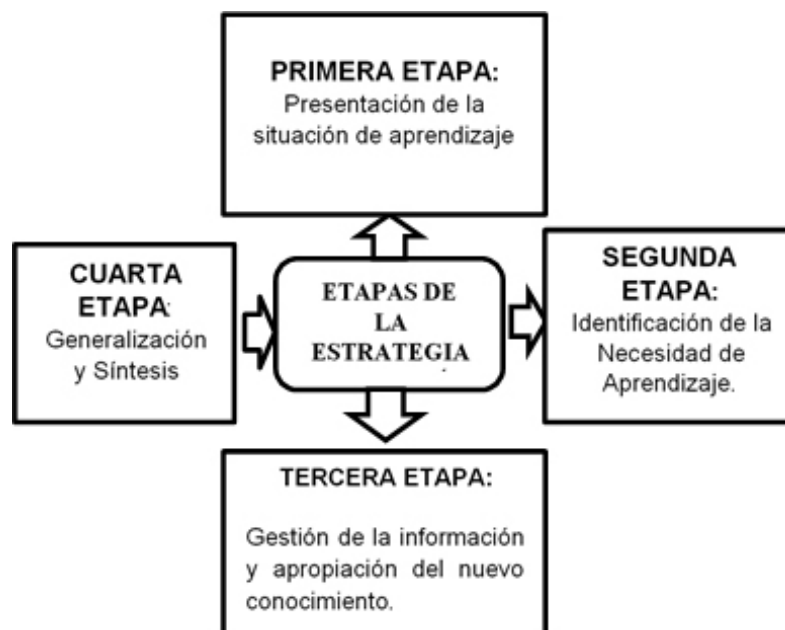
PRIMERA ETAPA:
Presentación de la situación de aprendizaje

CUARTA ETAPA:
Generalización y Síntesis

ETAPAS DE LA ESTRATEGIA

SEGUNDA ETAPA:
Identificación de la Necesidad de Aprendizaje.

TERCERA ETAPA:

Gestión de la información y apropiación del nuevo conocimiento.